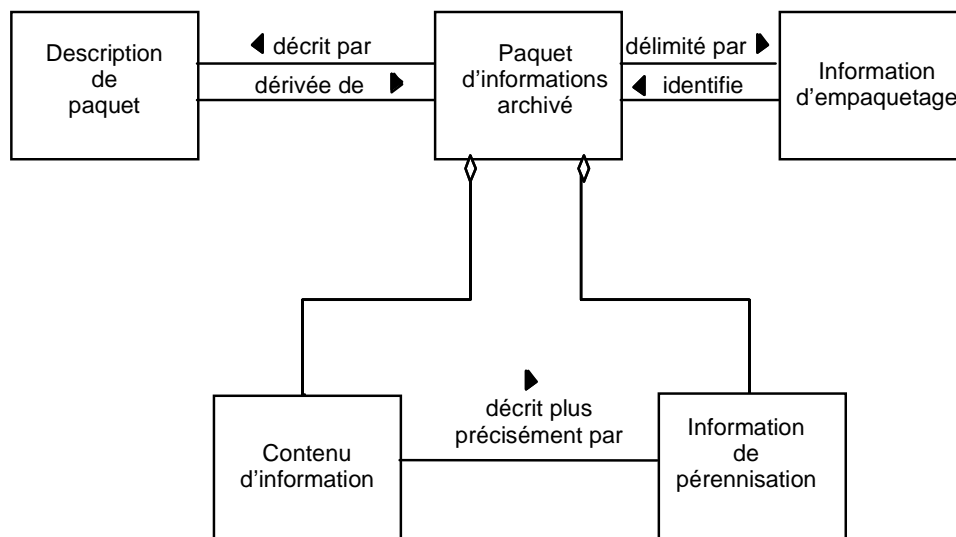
Description de paquet

décrit par

dérivée de

Paquet d'informations archivé

délimité par

identifie

Information d'empaquetage

décrit plus précisément par

Contenu d'information

Information de pérennisation